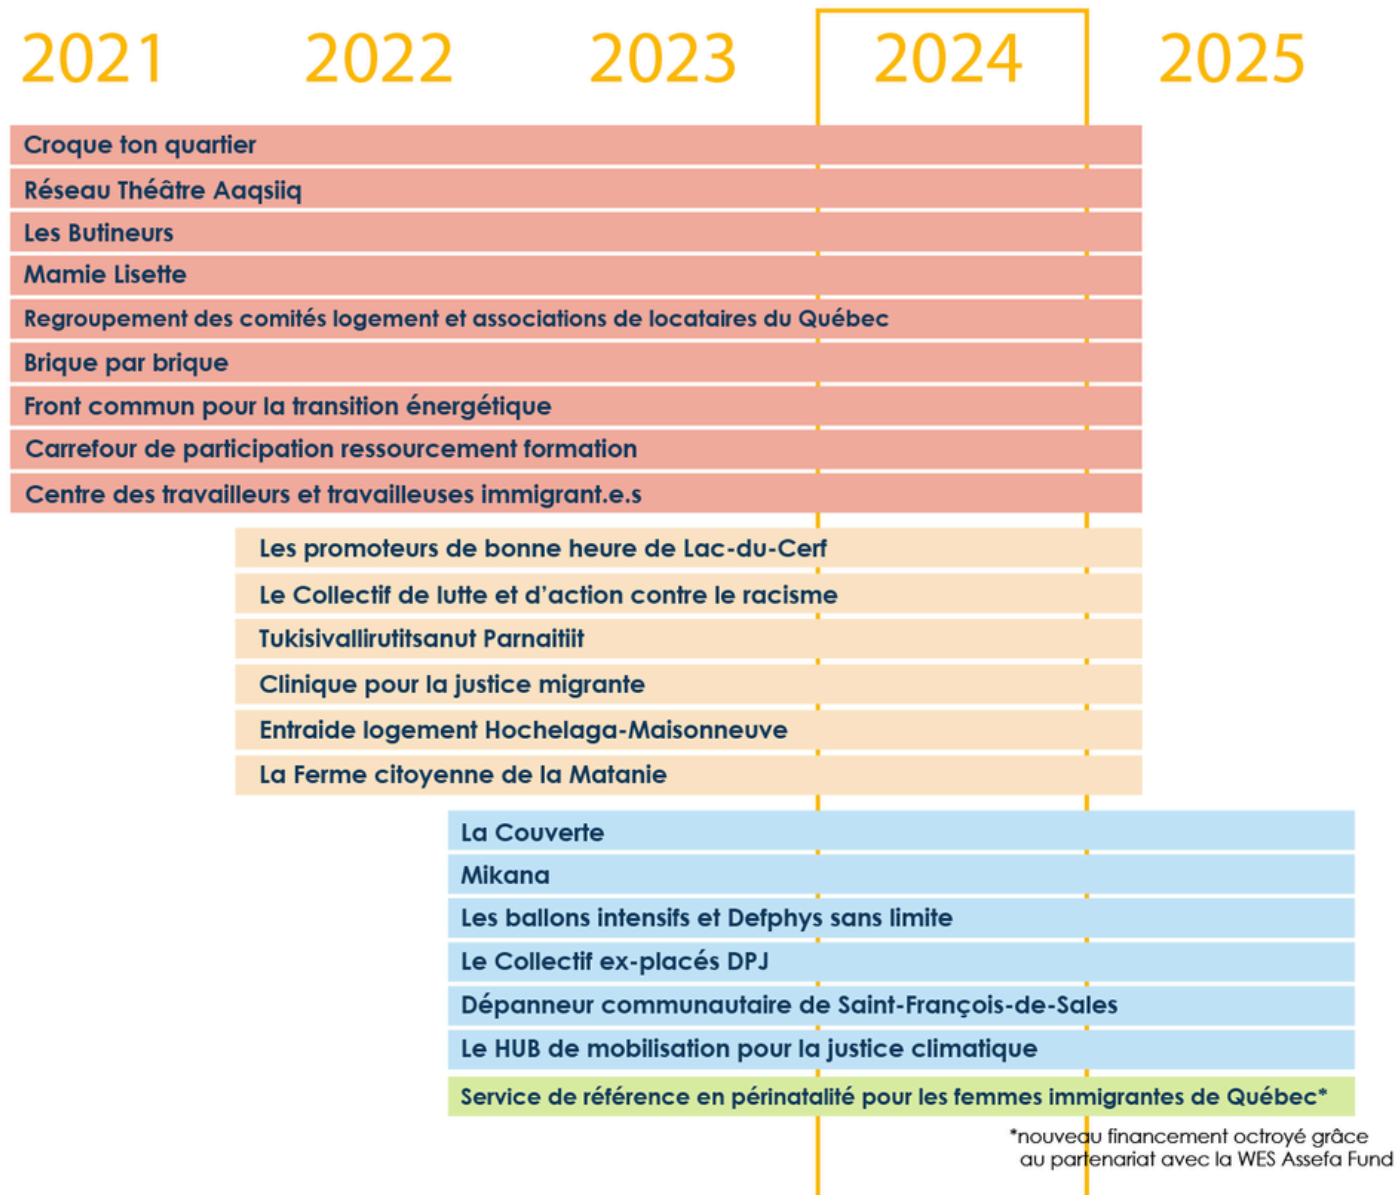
2021 2022 2023 2024 2025

Croque ton quartier
Réseau Théâtre Aaqsiiq
Les Butineurs
Mamie Lisette
Regroupement des comités logement et associations de locataires du Québec
Brique par brique
Front commun pour la transition énergétique
Carrefour de participation ressourcement formation
Centre des travailleurs et travailleuses immigrant.e.s

Les promoteurs de bonne heure de Lac-du-Cerf
Le Collectif de lutte et d'action contre le racisme
Tukisivallirutitsanut Parnaitiit
Clinique pour la justice migrante
Entraide logement Hochelaga-Maisonneuve
La Ferme citoyenne de la Matanie

La Couverte
Mikana
Les ballons intensifs et Defphys sans limite
Le Collectif ex-placés DPJ
Dépanneur communautaire de Saint-François-de-Sales
Le HUB de mobilisation pour la justice climatique
Service de référence en périnatalité pour les femmes immigrantes de Québec*

*nouveau financement octroyé grâce au partenariat avec la WES Assefa Fund